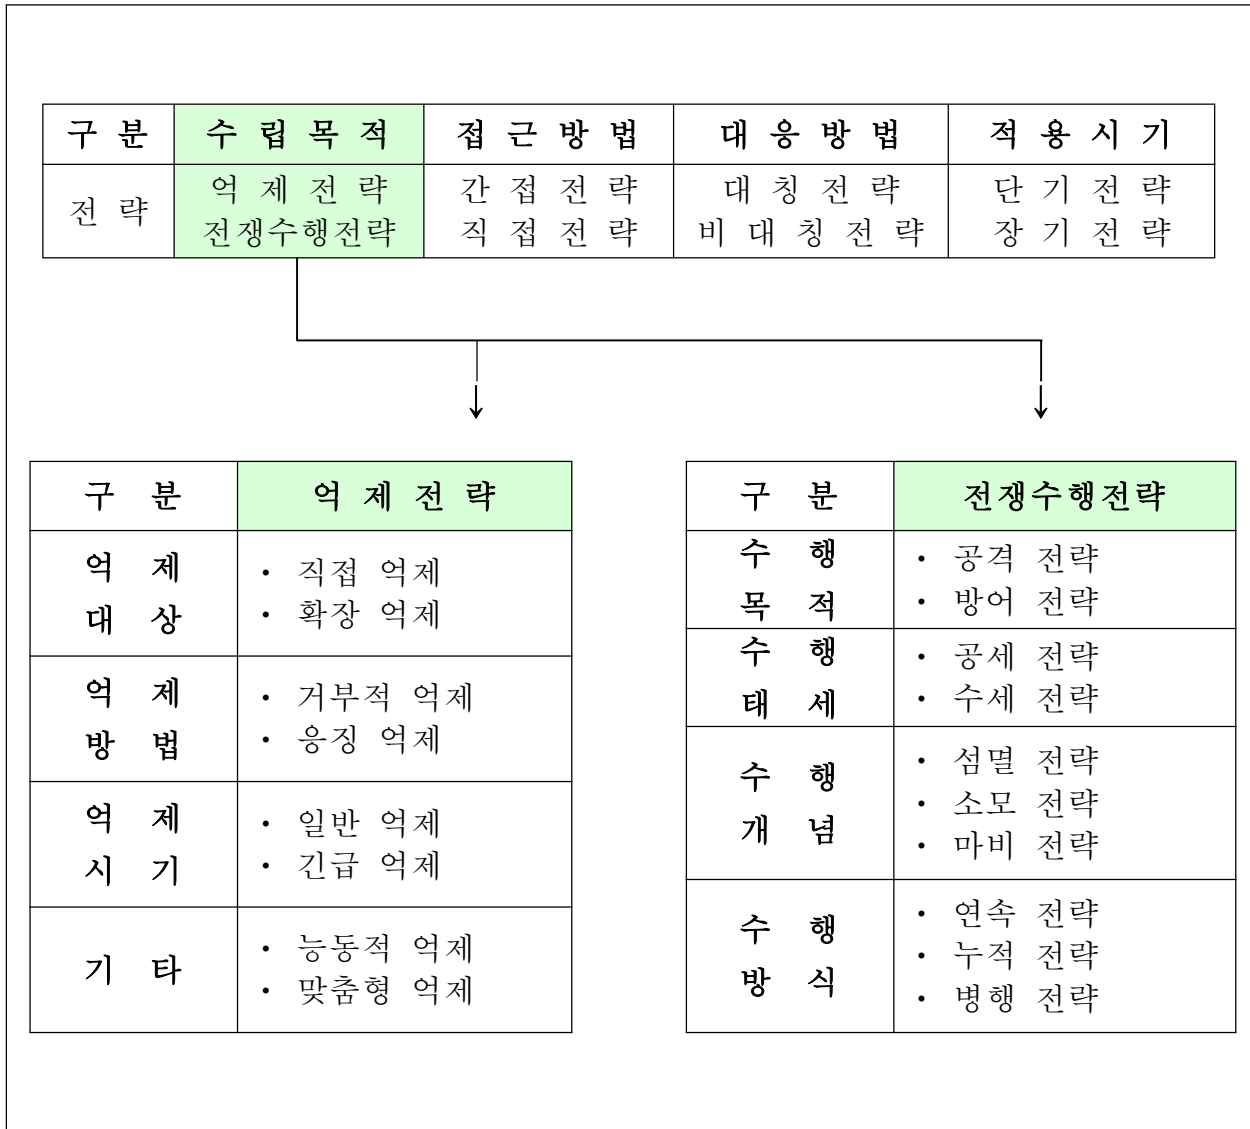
| 구 분 | 수 립 목 적 | 접 근 방 법 | 대 응 방 법 | 적 용 시 기 |
|---|---|---|---|---|
| 전 략 | 억 제 전 략<br>전쟁수행전략 | 간 접 전 략<br>직 접 전 략 | 대 칭 전 략<br>비 대 칭 전 략 | 단 기 전 략<br>장 기 전 략 |

| 구 분 | 억 제 전 략 |
|---|---|
| 억 제 대 상 | • 직접 억제<br>• 확장 억제 |
| 억 제 방 법 | • 거부적 억제<br>• 응징 억제 |
| 억 제 시 기 | • 일반 억제<br>• 긴급 억제 |
| 기 타 | • 능동적 억제<br>• 맞춤형 억제 |

| 구 분 | 전쟁수행전략 |
|---|---|
| 수 행 목 적 | • 공격 전략<br>• 방어 전략 |
| 수 행 태 세 | • 공세 전략<br>• 수세 전략 |
| 수 행 개 념 | • 섬멸 전략<br>• 소모 전략<br>• 마비 전략 |
| 수 행 방 식 | • 연속 전략<br>• 누적 전략<br>• 병행 전략 |